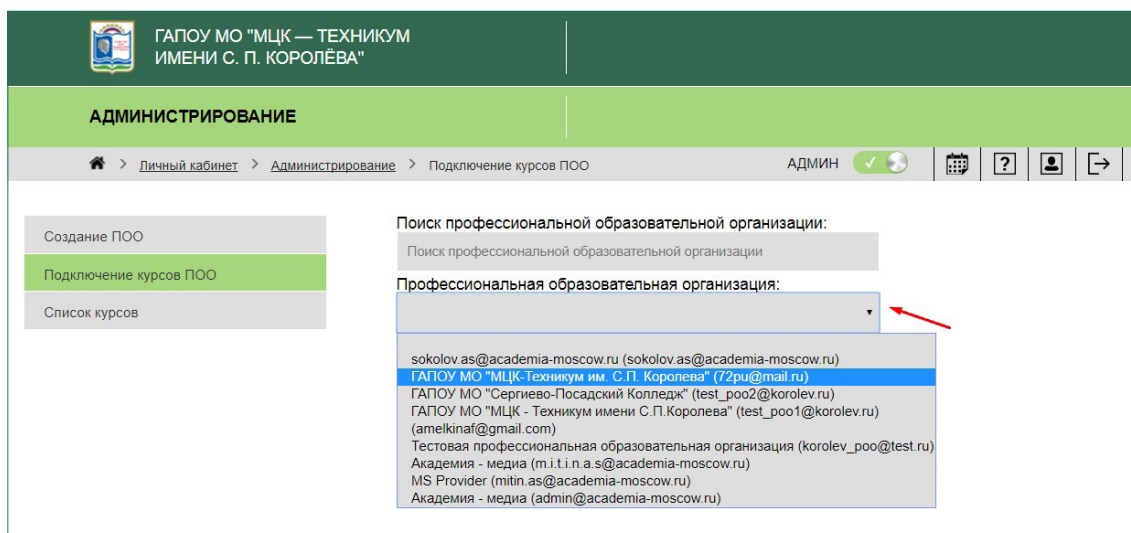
ГАПОУ МО "МЦК — ТЕХНИКУМ ИМЕНИ С. П. КОРОЛЁВА"

АДМИНИСТРИРОВАНИЕ

> Личный кабинет > Администрирование > Подключение курсов ПОО

АДМИН

Создание ПОО

Подключение курсов ПОО

Список курсов

Поиск профессиональной образовательной организации:

Поиск профессиональной образовательной организации

Профессиональная образовательная организация:

sokolov.as@academia-moscow.ru (sokolov.as@academia-moscow.ru)
ГАПОУ МО "МЦК-Техникум им. С.П. Королева" (72pu@mail.ru)
ГАПОУ МО "Сергиево-Посадский Колледж" (test_poo2@korolev.ru)
ГАПОУ МО "МЦК - Техникум имени С.П.Королева" (test_poo1@korolev.ru)
(amelkinaf@gmail.com)
Тестовая профессиональная образовательная организация (korolev_poo@test.ru)
Академия - медиа (m.i.t.i.n.a.s@academia-moscow.ru)
MS Provider (mitin.as@academia-moscow.ru)
Академия - медиа (admin@academia-moscow.ru)